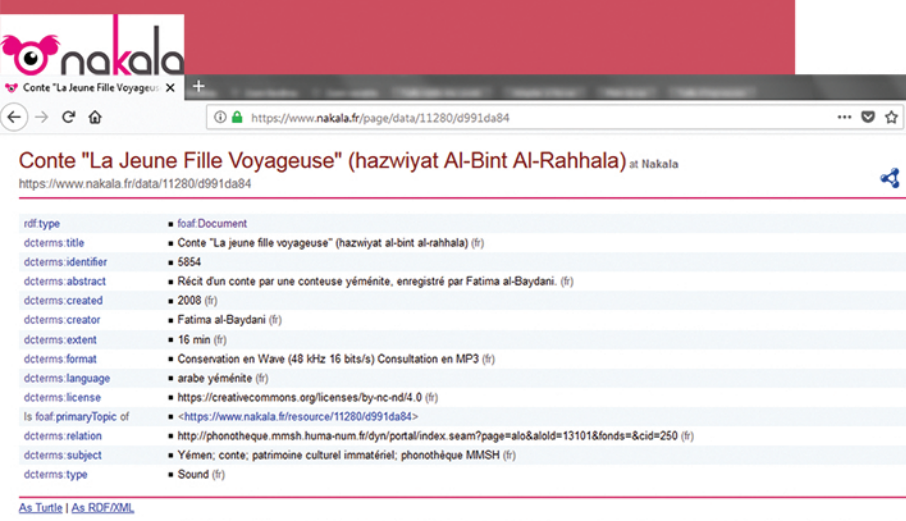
nakala

Conte "La Jeune Fille Voyageu ×

https://www.nakala.fr/page/data/11280/d991da84

Conte "La Jeune Fille Voyageuse" (hazwiyat Al-Bint Al-Rahhala) at Nakala
https://www.nakala.fr/data/11280/d991da84

| | |
|---|---|
| rdf:type | ▪ foaf:Document |
| dcterms:title | ▪ Conte "La jeune fille voyageuse" (hazwiyat al-bint al-rahhala) (fr) |
| dcterms:identifier | ▪ 5854 |
| dcterms:abstract | ▪ Récit d'un conte par une conteuse yéménite, enregistré par Fatima al-Baydani. (fr) |
| dcterms:created | ▪ 2008 (fr) |
| dcterms:creator | ▪ Fatima al-Baydani (fr) |
| dcterms:extent | ▪ 16 min (fr) |
| dcterms:format | ▪ Conservation en Wave (48 kHz 16 bits/s) Consultation en MP3 (fr) |
| dcterms:language | ▪ arabe yéménite (fr) |
| dcterms:license | ▪ https://creativecommons.org/licenses/by-nc-nd/4.0 (fr) |
| Is foaf:primaryTopic of | ▪ <https://www.nakala.fr/resource/11280/d991da84> |
| dcterms:relation | ▪ http://phonotheque.mmsh.huma-num.fr/dyn/portal/index.seam?page=alo&aloId=13101&fonds=&cid=250 (fr) |
| dcterms:subject | ▪ Yémen; conte; patrimoine culturel immatériel; phonothèque MMSH (fr) |
| dcterms:type | ▪ Sound (fr) |

As Turtle | As RDF/XML